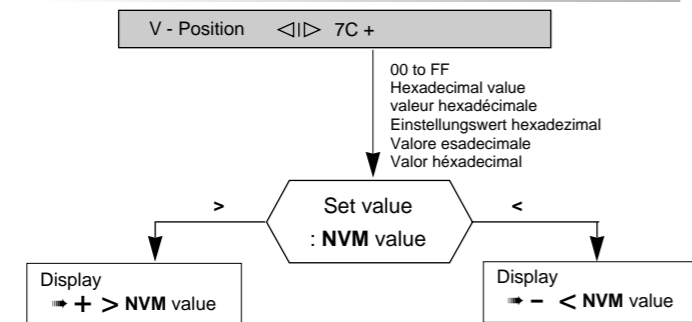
V - Position ◁|▷ 7C +

00 to FF
Hexadecimal value
valeur hexadécimale
Einstellungswert hexadezimal
Valore esadecimale
Valor héxadecimal

>

Set value
: **NVM** value

<

Display
➠ + > **NVM** value

Display
➠ – < **NVM** value